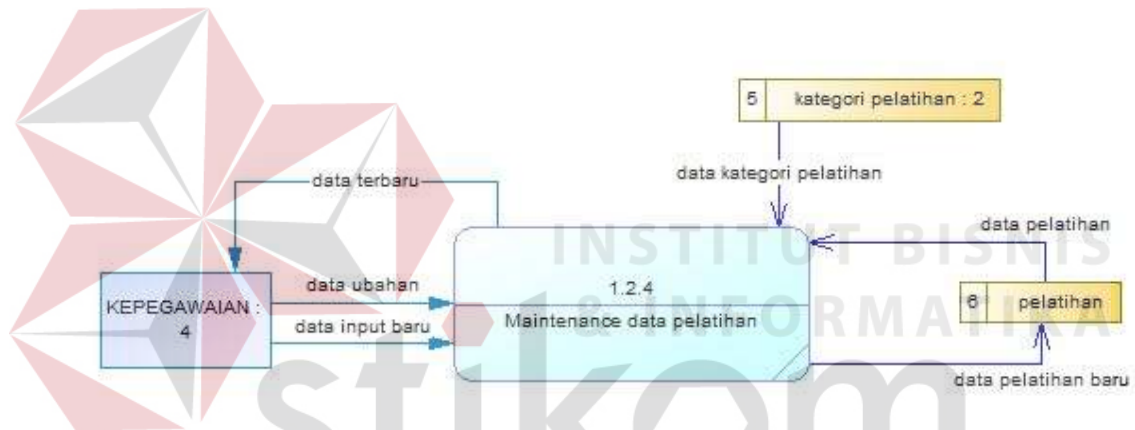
5 kategori pelatihan : 2

data kategori pelatihan

data terbaru

data pelatihan

1.2.4
Maintenance data pelatihan

KEPEGAWAIAN : 4

data ubahan

data input baru

6 pelatihan

data pelatihan baru

INSTITUT BISNIS & INFORMATIKA

stikom